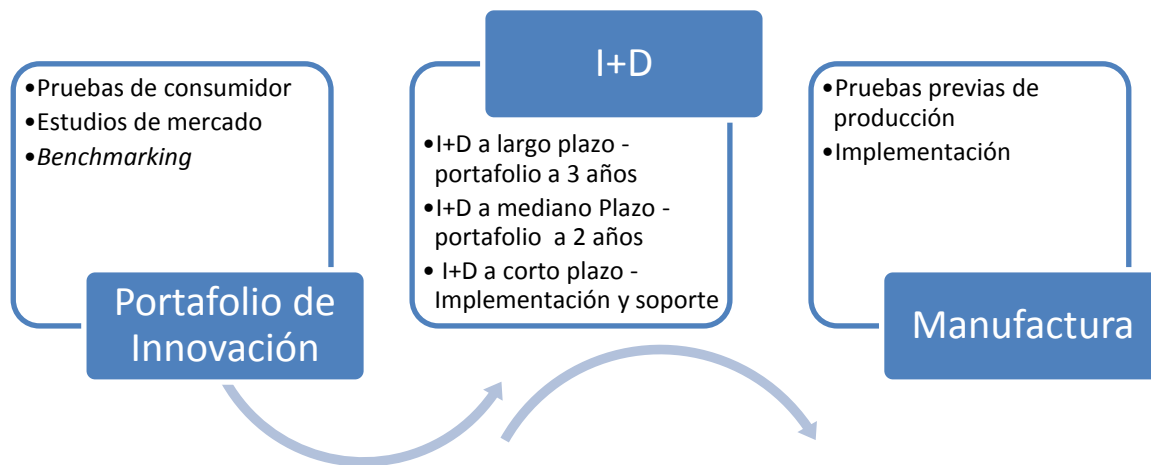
•Pruebas de consumidor
•Estudios de mercado
•*Benchmarking*

Portafolio de Innovación

I+D

•I+D a largo plazo - portafolio a 3 años
•I+D a mediano Plazo - portafolio a 2 años
• I+D a corto plazo - Implementación y soporte

•Pruebas previas de producción
•Implementación

Manufactura